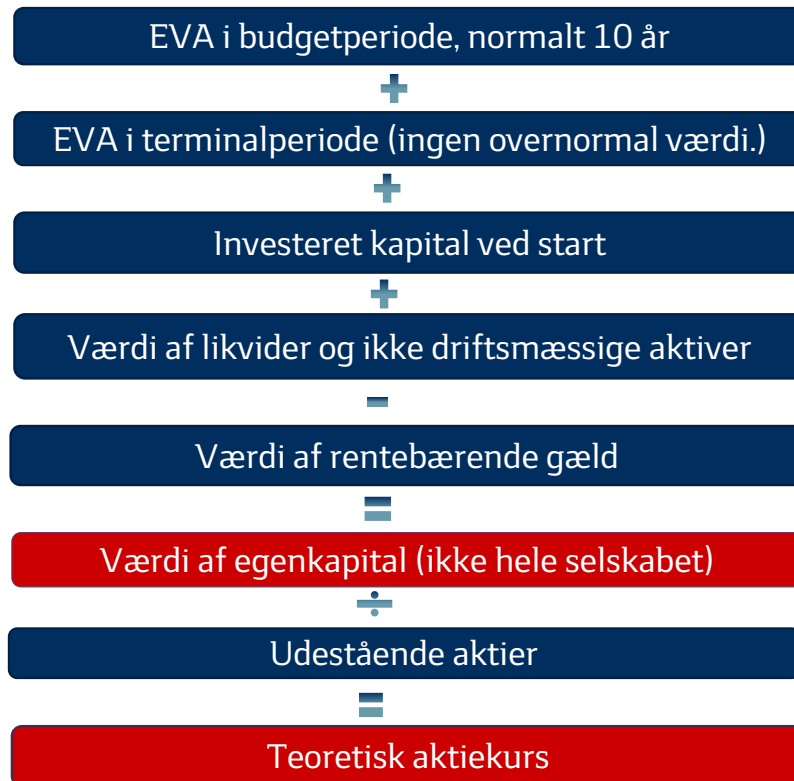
EVA i budgetperiode, normalt 10 år

+

EVA i terminalperiode (ingen overnormal værdi.)

+

Investeret kapital ved start

+

Værdi af likvider og ikke driftsmæssige aktiver

−

Værdi af rentebærende gæld

=

Værdi af egenkapital (ikke hele selskabet)

÷

Udestående aktier

=

Teoretisk aktiekurs